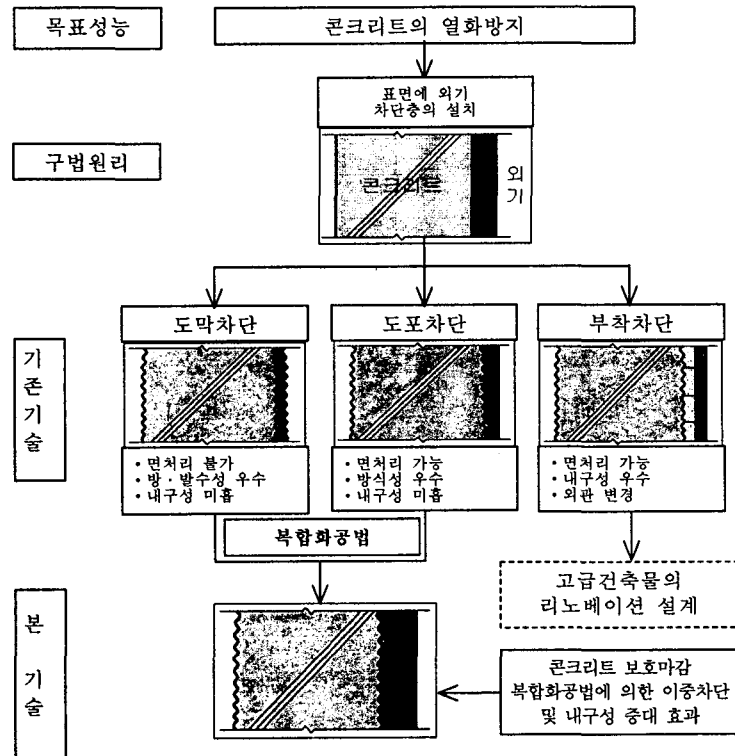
목표성능

콘크리트의 열화방지

표면에 외기 차단층의 설치

구법원리

콘크리트

외기

기존기술

도막차단

• 면처리 불가
• 방 · 발수성 우수
• 내구성 미흡

도포차단

• 면처리 가능
• 방식성 우수
• 내구성 미흡

부착차단

• 면처리 가능
• 내구성 우수
• 외관 변경

복합화공법

고급건축물의 리노베이션 설계

본기술

콘크리트 보호마감 복합화공법에 의한 이중차단 및 내구성 증대 효과